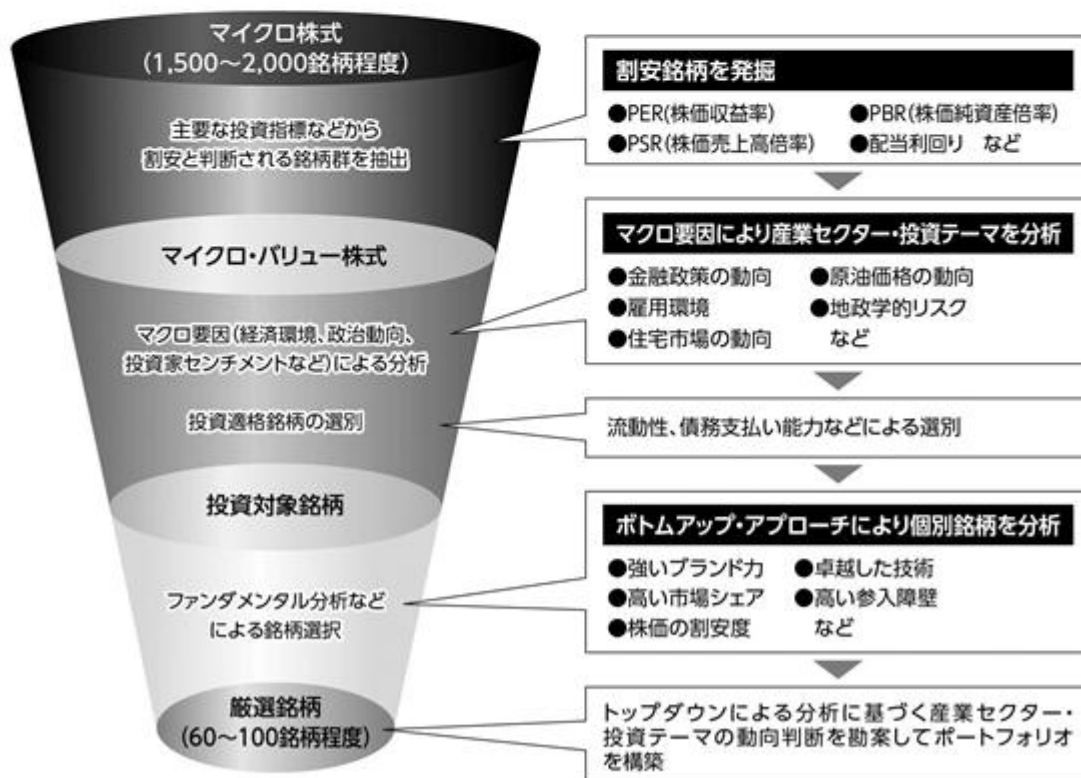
マイクロ株式
(1,500～2,000銘柄程度)

主要な投資指標などから
割安と判断される銘柄群を抽出

マイクロ・バリュー株式

マクロ要因(経済環境、政治動向、
投資家センチメントなど)による分析

投資適格銘柄の選別

投資対象銘柄

ファンダメンタル分析など
による銘柄選択

厳選銘柄
(60～100銘柄程度)

割安銘柄を発掘

●PER(株価収益率)
●PBR(株価純資産倍率)
●PSR(株価売上高倍率)
●配当利回り など

マクロ要因により産業セクター・投資テーマを分析

●金融政策の動向
●原油価格の動向
●雇用環境
●地政学的リスク
●住宅市場の動向
など

流動性、債務支払い能力などによる選別

ボトムアップ・アプローチにより個別銘柄を分析

●強いブランド力
●卓越した技術
●高い市場シェア
●高い参入障壁
●株価の割安度
など

トップダウンによる分析に基づく産業セクター・投資テーマの動向判断を勘案してポートフォリオを構築